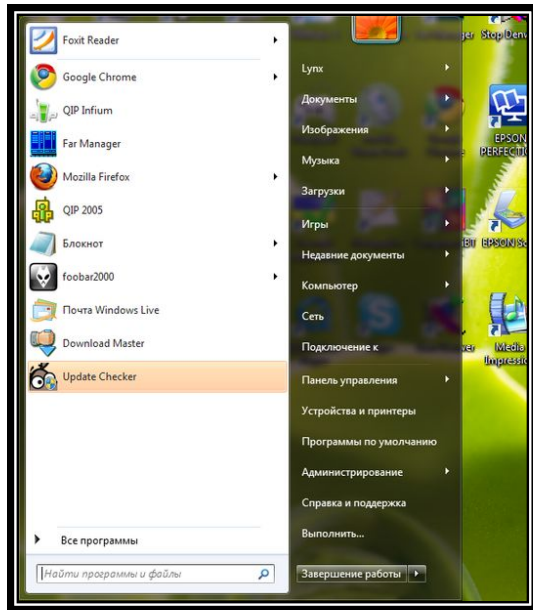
Foxit Reader
Google Chrome
QIP Infium
Far Manager
Mozilla Firefox
QIP 2005
Блокнот
foobar2000
Почта Windows Live
Download Master
Update Checker

Все программы

Найти программы и файлы

Lynx
Документы
Изображения
Музыка
Загрузки
Игры
Недавние документы
Компьютер
Сеть
Подключение к
Панель управления
Устройства и принтеры
Программы по умолчанию
Администрирование
Справка и поддержка
Выполнить...

Завершение работы

ger Stop Denv
EPSON PERFECTIO
BT EPSON Sc
ver
Media Impressio